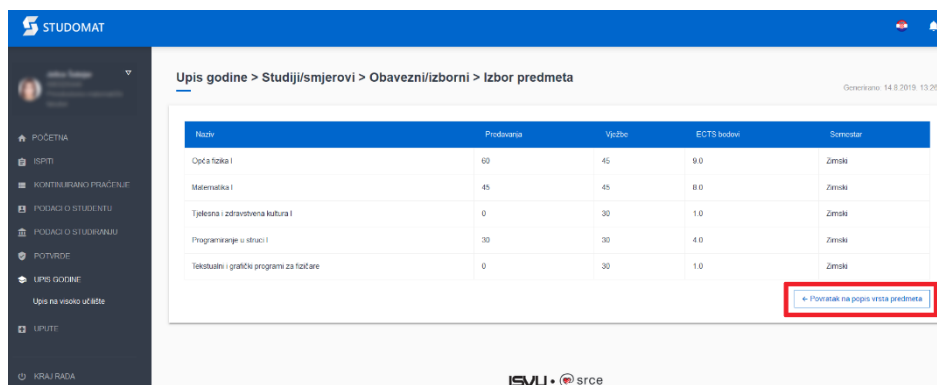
STUDOMAT

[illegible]

POČETNA
ISPITI
KONTINUIRANO PRAĆENJE
PODACI O STUDENTU
PODACI O STUDIRANJU
POTVRDE
UPIS GODINE
Upis na visoko učilište
UPUTE
KRAJ RADA

Upis godine > Studiji/smjerovi > Obavezni/izborni > Izbor predmeta

Generirano: 14.8.2019. 13:26

| Naziv | Predavanja | Vježbe | ECTS bodovi | Semestar |
|---|---|---|---|---|
| Opća fizika I | 60 | 45 | 9.0 | Zimski |
| Matematika I | 45 | 45 | 8.0 | Zimski |
| Tjelesna i zdravstvena kultura I | 0 | 30 | 1.0 | Zimski |
| Programiranje u struci I | 30 | 30 | 4.0 | Zimski |
| Tekstualni i grafički programi za fizičare | 0 | 30 | 1.0 | Zimski |

← Povratak na popis vrsta predmeta

ISVU • srce